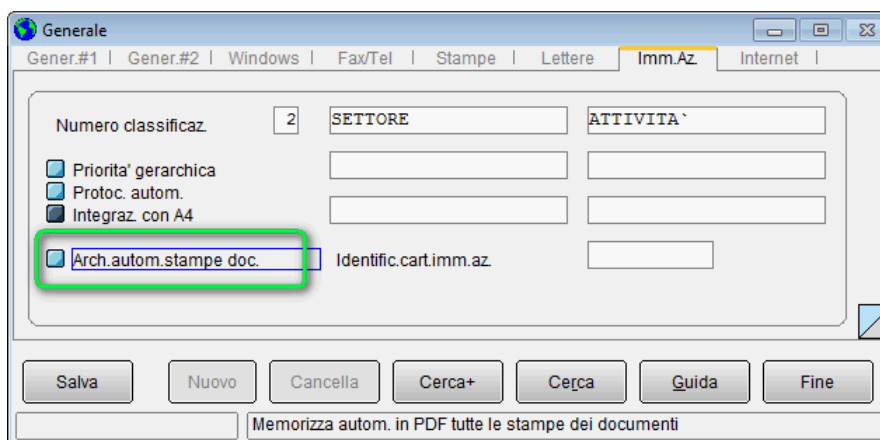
Generale

Gener.#1 | Gener.#2 | Windows | Fax/Tel | Stampe | Lettere | Imm.Az. | Internet |

Numero classificaz. 2 SETTORE ATTIVITA`

Priorita' gerarchica
Protoc. autom.
Integraz. con A4

Arch.autom.stampe doc. Identific.cart.imm.az.

Salva | Nuovo | Cancella | Cerca+ | Cerca | Guida | Fine

Memorizza autom. in PDF tutte le stampe dei documenti